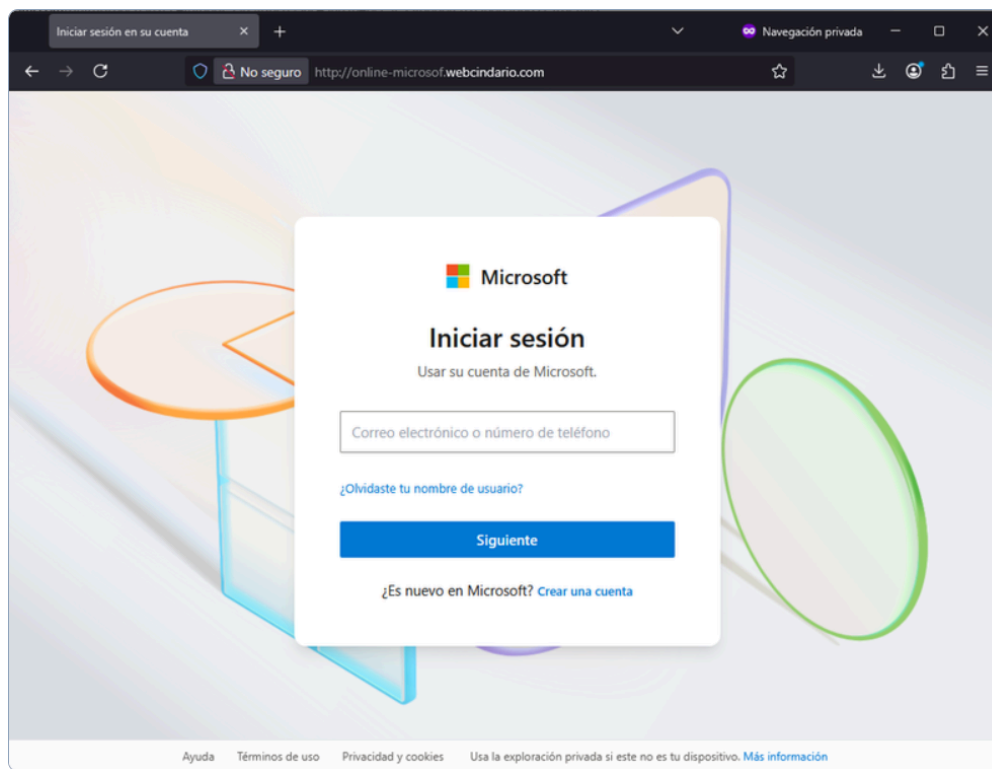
Iniciar sesión en su cuenta ×

Navegación privada

No seguro http://online-microsof.webcindario.com

Microsoft

Iniciar sesión

Usar su cuenta de Microsoft.

Correo electrónico o número de teléfono

¿Olvidaste tu nombre de usuario?

Siguiente

¿Es nuevo en Microsoft? Crear una cuenta

Ayuda Términos de uso Privacidad y cookies Usa la exploración privada si este no es tu dispositivo. Más información